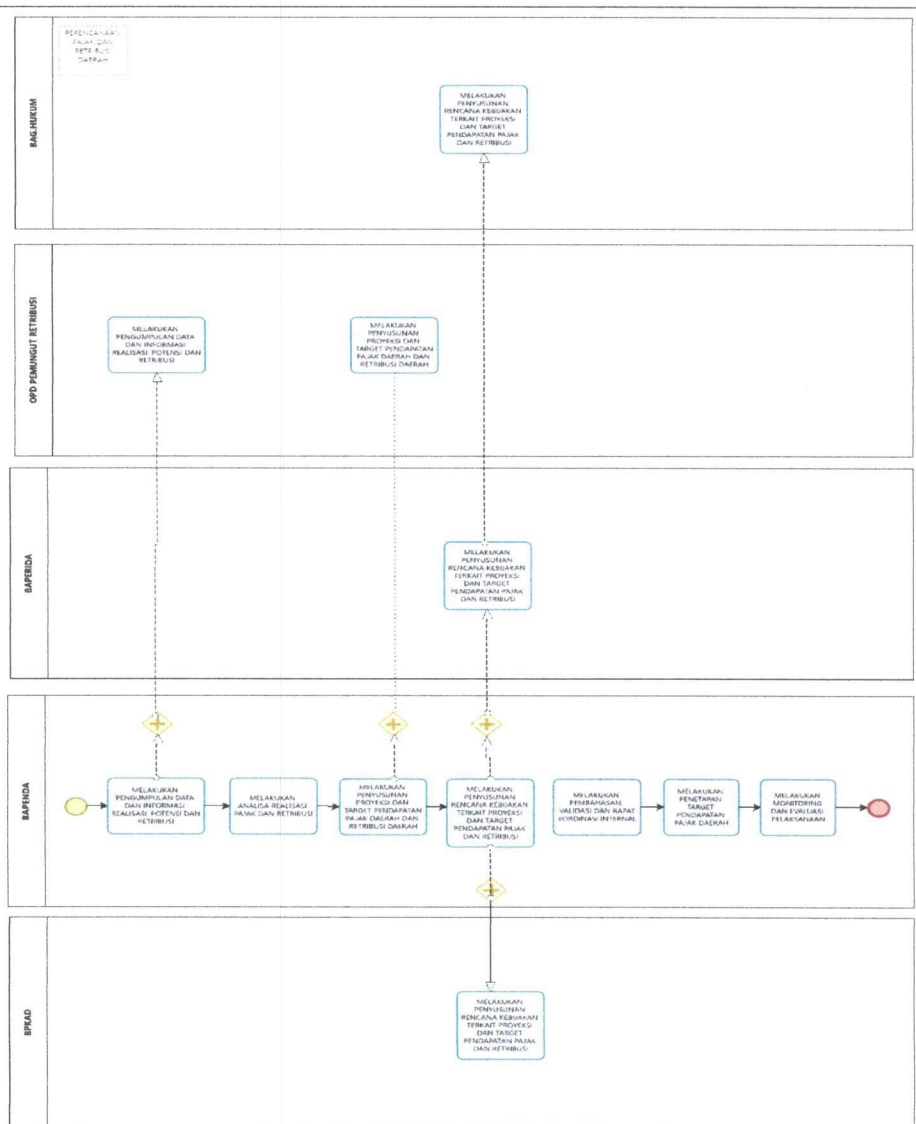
PERENCANAAN PAJAK DAN RETRIBUSI DAERAH

BAG.HUKUM

MELAKUKAN PENYUSUNAN RENCANA KEBIJAKAN TERKAIT PROYEKSI DAN TARGET PENDAPATAN PAJAK DAN RETRIBUSI

OPD PEMUNGUT RETRIBUSI

MELAKUKAN PENGUMPULAN DATA DAN INFORMASI REALISASI, POTENSI DAN RETRIBUSI

MELAKUKAN PENYUSUNAN PROYEKSI DAN TARGET PENDAPATAN PAJAK DAERAH DAN RETRIBUSI DAERAH

BAPERIDA

MELAKUKAN PENYUSUNAN RENCANA KEBIJAKAN TERKAIT PROYEKSI DAN TARGET PENDAPATAN PAJAK DAN RETRIBUSI

BAPENDA

MELAKUKAN PENGUMPULAN DATA DAN INFORMASI REALISASI, POTENSI DAN RETRIBUSI

MELAKUKAN ANALISA REALISASI PAJAK DAN RETRIBUSI

MELAKUKAN PENYUSUNAN PROYEKSI DAN TARGET PENDAPATAN PAJAK DAERAH DAN RETRIBUSI DAERAH

MELAKUKAN PENYUSUNAN RENCANA KEBIJAKAN TERKAIT PROYEKSI DAN TARGET PENDAPATAN PAJAK DAN RETRIBUSI

MELAKUKAN PEMBAHASAN, VALIDASI DAN RAPAT KORDINASI INTERNAL

MELAKUKAN PENETAPAN TARGET PENDAPATAN PAJAK DAERAH

MELAKUKAN MONITORING DAN EVALUASI PELAKSANAAN

BPKAD

MELAKUKAN PENYUSUNAN RENCANA KEBIJAKAN TERKAIT PROYEKSI DAN TARGET PENDAPATAN PAJAK DAN RETRIBUSI